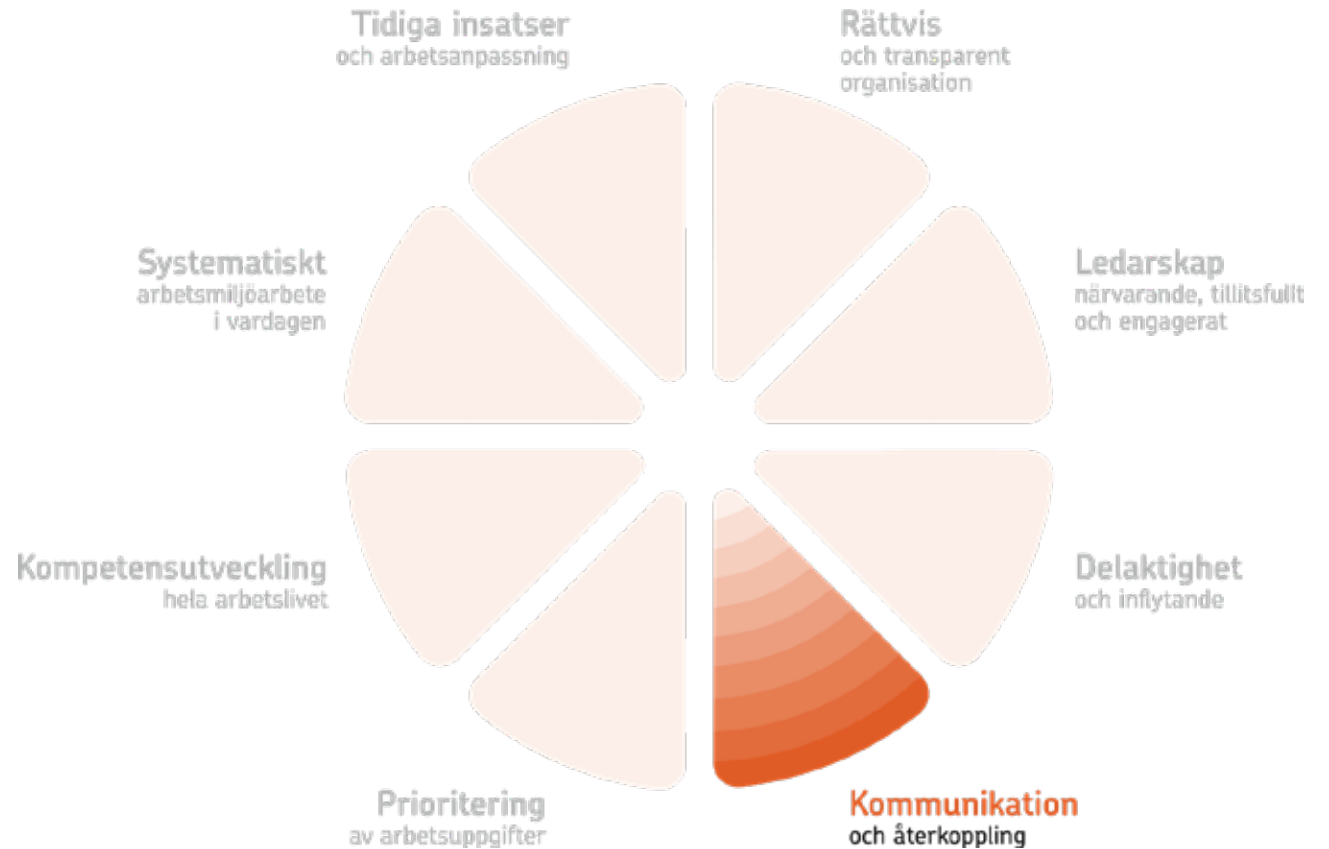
Tidiga insatser
och arbetsanpassning

Rättvis
och transparent organisation

Systematiskt
arbetsmiljöarbete i vardagen

Ledarskap
närvarande, tillitsfullt och engagerat

Kompetensutveckling
hela arbetslivet

Delaktighet
och inflytande

Prioritering
av arbetsuppgifter

Kommunikation
och återkoppling